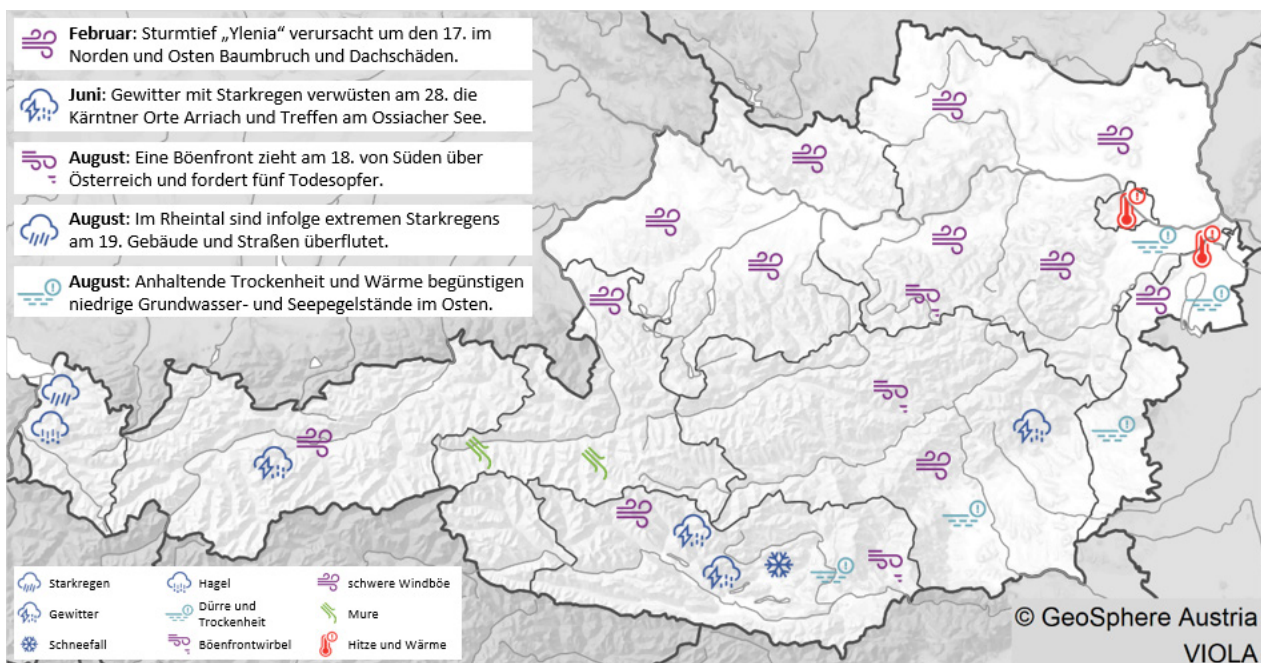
**Februar**: Sturmtief „Ylenia“ verursacht um den 17. im Norden und Osten Baumbruch und Dachschäden.

**Juni**: Gewitter mit Starkregen verwüsten am 28. die Kärntner Orte Arriach und Treffen am Ossiacher See.

**August**: Eine Böenfront zieht am 18. von Süden über Österreich und fordert fünf Todesopfer.

**August**: Im Rheintal sind infolge extremen Starkregens am 19. Gebäude und Straßen überflutet.

**August**: Anhaltende Trockenheit und Wärme begünstigen niedrige Grundwasser- und Seepegelstände im Osten.

Starkregen
Gewitter
Schneefall
Hagel
Dürre und Trockenheit
Böenfrontwirbel
schwere Windböe
Mure
Hitze und Wärme

© GeoSphere Austria
VIOLA